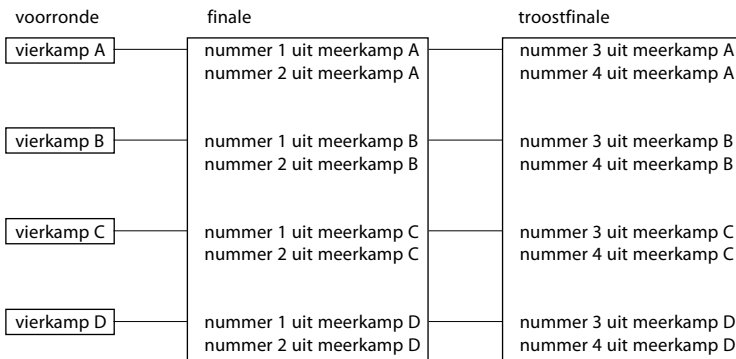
voorronde

vierkamp A

vierkamp B

vierkamp C

vierkamp D

finale

nummer 1 uit meerkamp A
nummer 2 uit meerkamp A

nummer 1 uit meerkamp B
nummer 2 uit meerkamp B

nummer 1 uit meerkamp C
nummer 2 uit meerkamp C

nummer 1 uit meerkamp D
nummer 2 uit meerkamp D

troostfinale

nummer 3 uit meerkamp A
nummer 4 uit meerkamp A

nummer 3 uit meerkamp B
nummer 4 uit meerkamp B

nummer 3 uit meerkamp C
nummer 4 uit meerkamp C

nummer 3 uit meerkamp D
nummer 4 uit meerkamp D